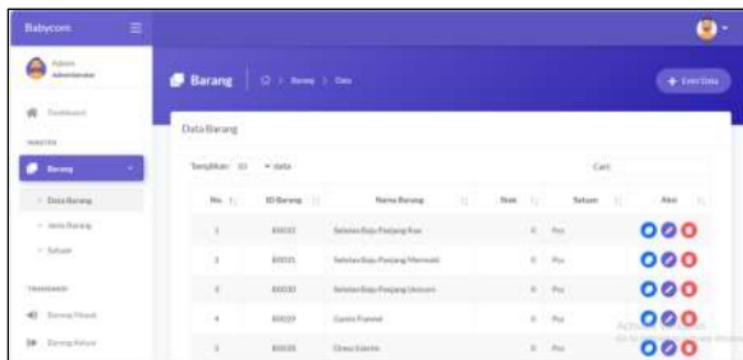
Babycom

Admin
Administrator

Dashboard

MASTER

Barang

Data Barang

Jenis Barang

Satuan

TRANSAKSI

Barang Masuk

Barang Keluar

Barang | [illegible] > Barang > Data

+ Entri Data

Data Barang

Tampilkan 10 data

Cari:

| No. | ID Barang | Nama Barang | Stok | Satuan | Aksi |
|---|---|---|---|---|---|
| 1 | B0032 | Setelan Baju Panjang Kas | 0 | Pcs | |
| 2 | B0031 | Setelan Baju Panjang Mermaid | 0 | Pcs | |
| 3 | B0030 | Setelan Baju Panjang Unicorn | 0 | Pcs | |
| 4 | B0029 | Gamis Flannel | 0 | Pcs | |
| 5 | B0028 | Dress Katrin | 0 | Pcs | |

Activate Windows
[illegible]